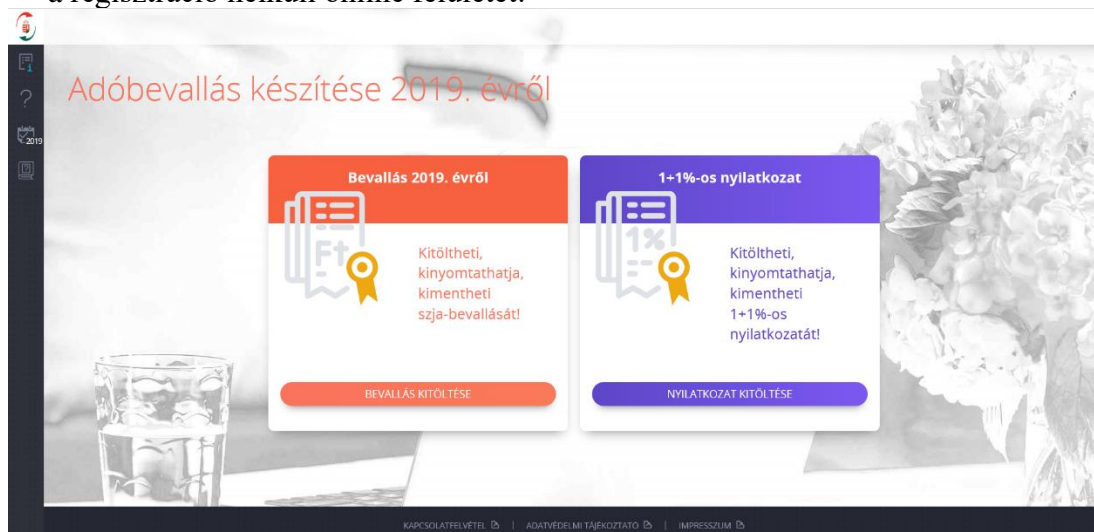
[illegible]

2019

Adóbevallás készítése 2019. évről

Bevallás 2019. évről

Ft

Kitöltheti, kinyomtathatja, kimentheti szja-bevallását!

BEVALLÁS KITÖLTÉSE

1+1%-os nyilatkozat

1%

Kitöltheti, kinyomtathatja, kimentheti 1+1%-os nyilatkozatát!

NYILATKOZAT KITÖLTÉSE

KAPCSOLATFELVÉTEL | ADATVÉDELMI TÁJÉKOZTATÓ | IMPRESSZUM